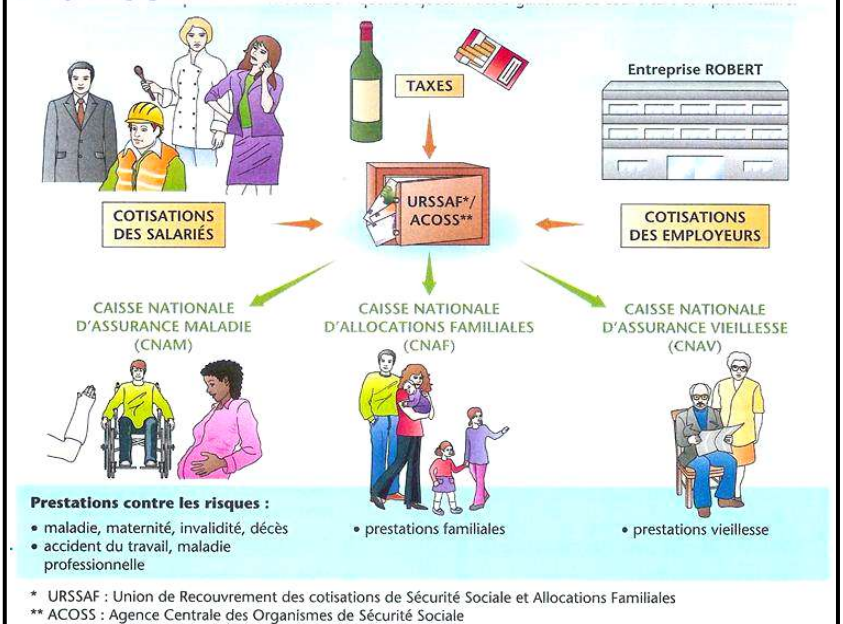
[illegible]

TAXES

Entreprise ROBERT

URSSAF*/ ACOSS**

COTISATIONS DES SALARIÉS

COTISATIONS DES EMPLOYEURS

CAISSE NATIONALE D'ASSURANCE MALADIE (CNAM)

CAISSE NATIONALE D'ALLOCATIONS FAMILIALES (CNAF)

CAISSE NATIONALE D'ASSURANCE VIEILLESSE (CNAV)

Prestations contre les risques :
• maladie, maternité, invalidité, décès
• accident du travail, maladie professionnelle

• prestations familiales

• prestations vieillesse

* URSSAF : Union de Recouvrement des cotisations de Sécurité Sociale et Allocations Familiales
** ACOSS : Agence Centrale des Organismes de Sécurité Sociale